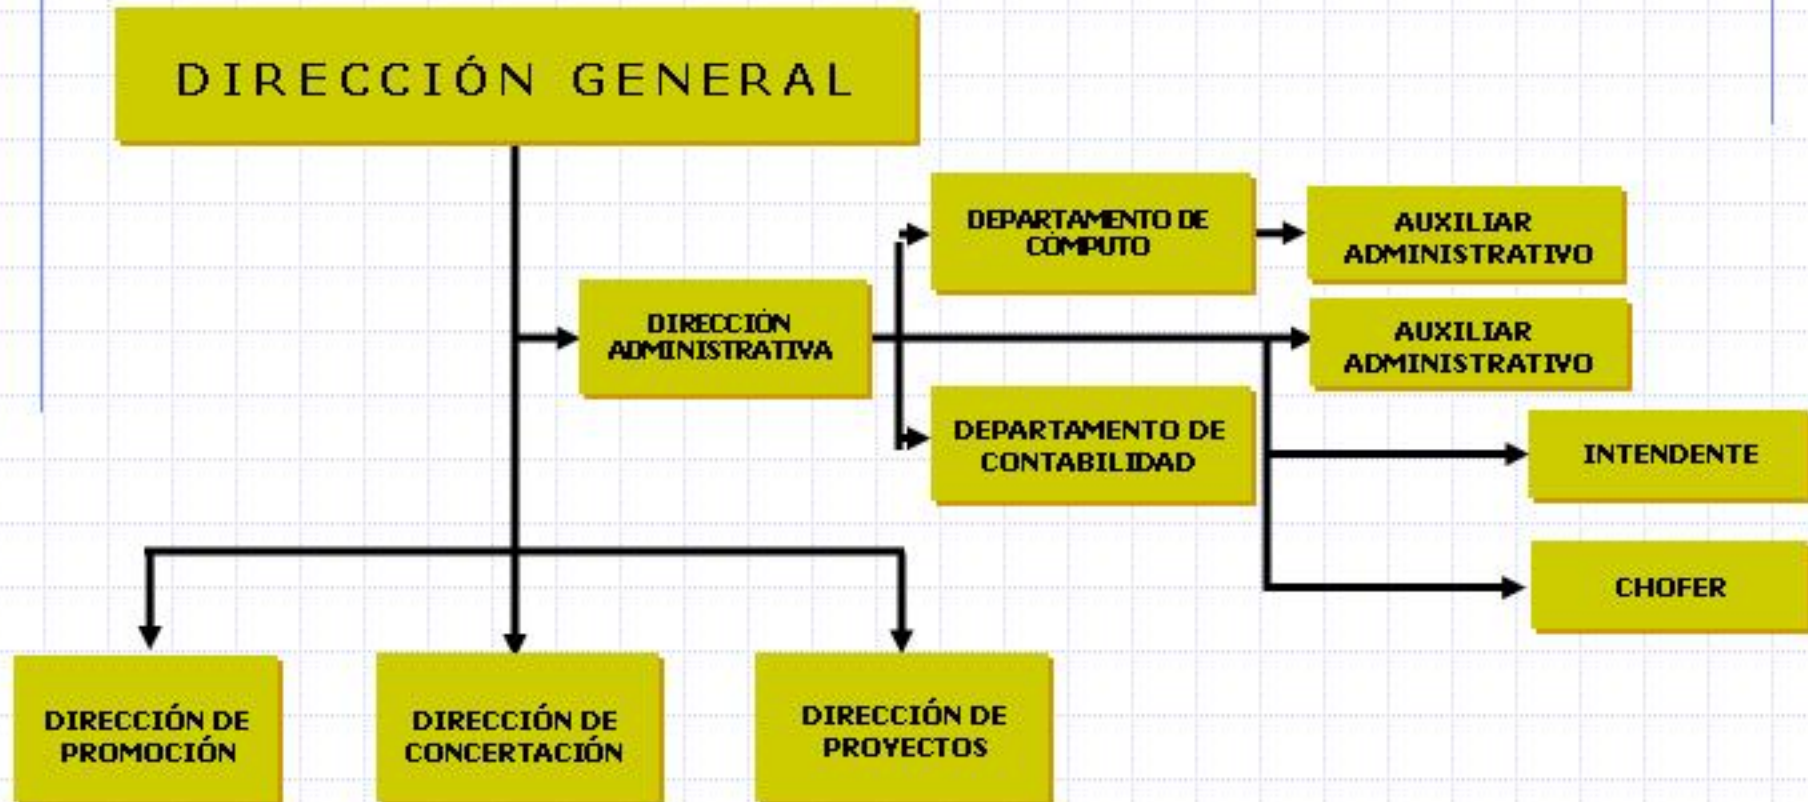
DIRECCIÓN GENERAL

DEPARTAMENTO DE CÓMPUTO

AUXILIAR ADMINISTRATIVO

DIRECCIÓN ADMINISTRATIVA

AUXILIAR ADMINISTRATIVO

DEPARTAMENTO DE CONTABILIDAD

INTENDENTE

CHOFER

DIRECCIÓN DE PROMOCIÓN

DIRECCIÓN DE CONCERTACIÓN

DIRECCIÓN DE PROYECTOS